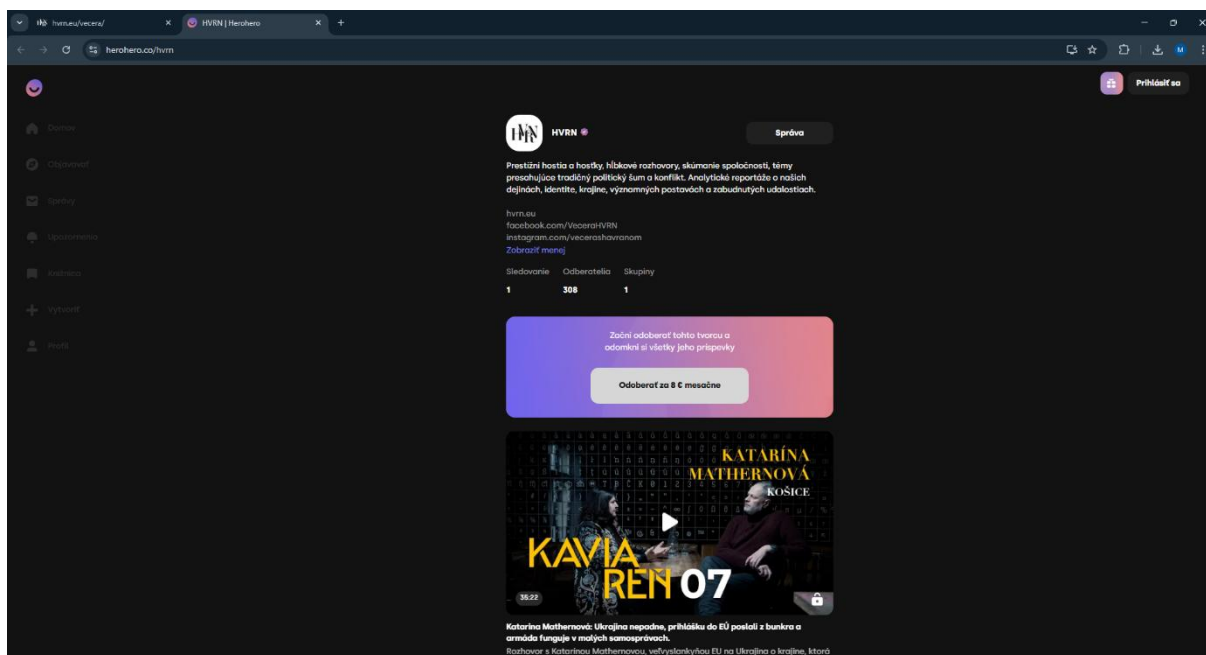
hvrn.eu/vecera/
HVRN | Herohero
herohero.co/hvrn
M
Prihlásiť sa

Domov
Objavovať
Správy
Upozornenia
Knižnica
Vytvoriť
Profil

HVRN
HVRN
Správa

Prestížni hostia a hostky, hĺbkové rozhovory, skúmanie spoločnosti, témy presahujúce tradičný politický šum a konflikt. Analytické reportáže o našich dejinách, identite, krajine, významných postavách a zabudnutých udalostiach.

hvrn.eu
facebook.com/VeceraHVRN
instagram.com/vecerashavranom
Zobraziť menej

| Sledovanie | Odberatelia | Skupiny |
|---|---|---|
| 1 | 308 | 1 |

Začni odoberať tohto tvorcu a odomkni si všetky jeho príspevky
Odoberať za 8 € mesačne

KATARÍNA MATHERNOVÁ
KOŠICE
KAVIAREŇ 07
35:22

Katarína Mathernová: Ukrajina nepadne, prihlášku do EÚ poslali z bunkra a armáda funguje v malých samosprávach.
Rozhovor s Katarínou Mathernovou, veľvyslankyňou EÚ na Ukrajine o krajine, ktorá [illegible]